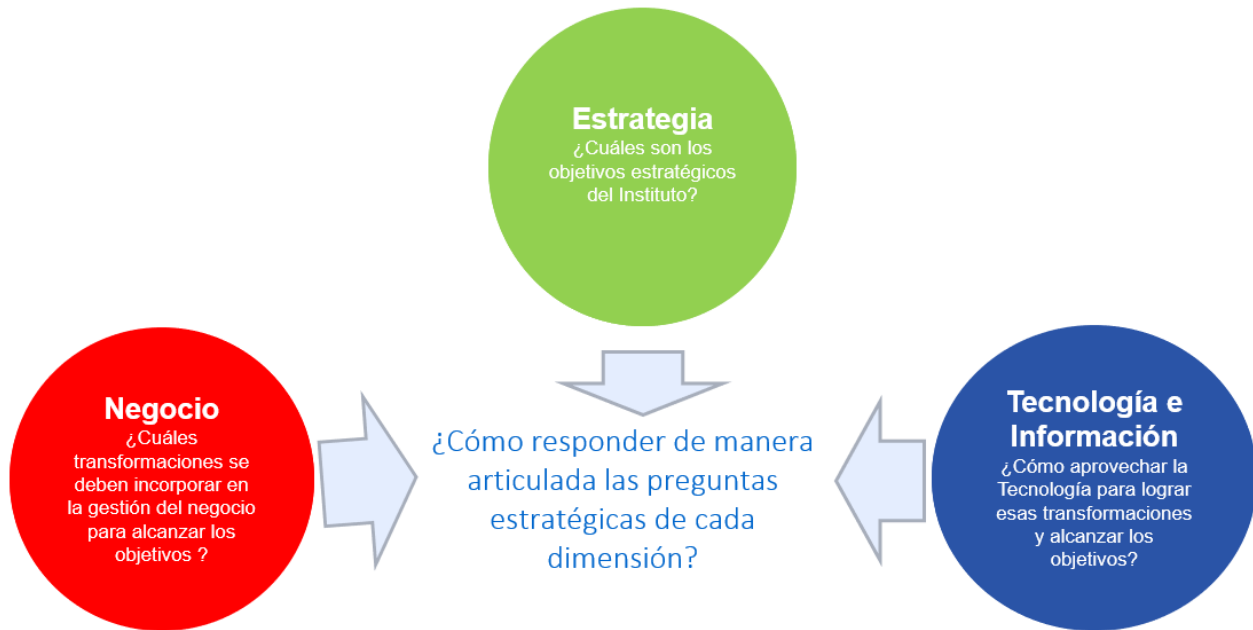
Estrategia
¿Cuáles son los objetivos estratégicos del Instituto?

Negocio
¿Cuáles transformaciones se deben incorporar en la gestión del negocio para alcanzar los objetivos ?

¿Cómo responder de manera articulada las preguntas estratégicas de cada dimensión?

Tecnología e Información
¿Cómo aprovechar la Tecnología para lograr esas transformaciones y alcanzar los objetivos?